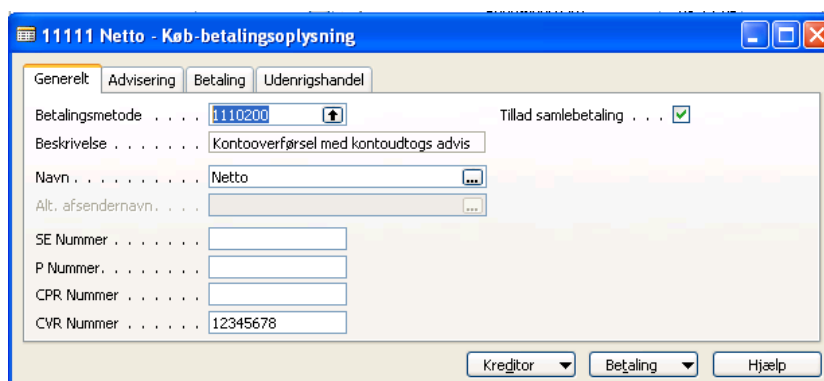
11111 Netto - Køb-betalingsoplysning

Generelt | Advisering | Betaling | Udenrigshandel

Betalingsmetode . . . . 1110200

Tillad samlebetaling . . .

Beskrivelse . . . . . . . Kontooverførsel med kontoudtogs advis

Navn . . . . . . . . . . Netto

Alt. afsendernavn. . . .

SE Nummer . . . . . . .

P Nummer. . . . . . . .

CPR Nummer . . . . . .

CVR Nummer . . . . . . 12345678

Kreditor | Betaling | Hjælp